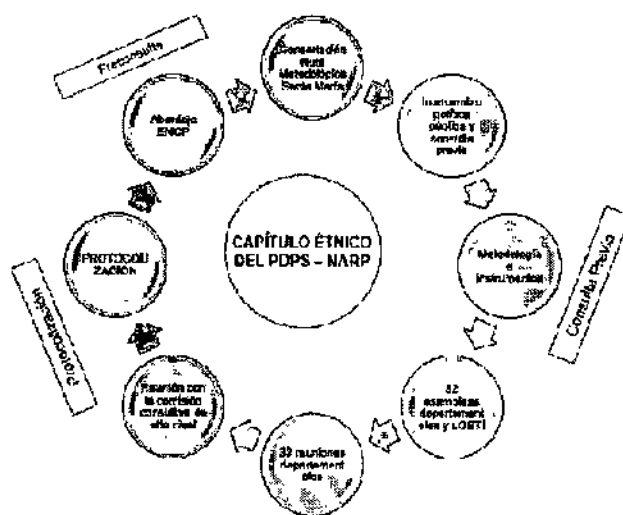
CAPÍTULO ÉTNICO DEL PDPS – NARP

Concertación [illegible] Santa Marta

Instrumento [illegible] y consulta previa

Metodología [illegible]

32 asambleas departamentales y LGBTI

32 reuniones departamentales

Reunión con la comisión consultiva de alto nivel

PROTOCOLIZACIÓN

Abordaje ENCP

Preconsulta

Consulta Previa

Protocolización